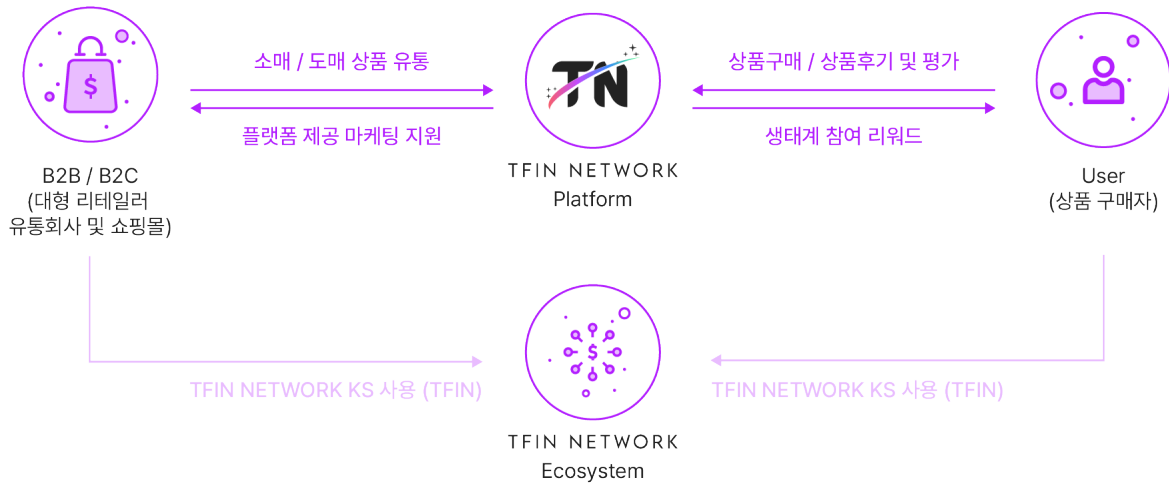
$

B2B / B2C
(대형 리테일러
유통회사 및 쇼핑몰)

소매 / 도매 상품 유통

플랫폼 제공 마케팅 지원

TN

TFIN NETWORK
Platform

상품구매 / 상품후기 및 평가

생태계 참여 리워드

User
(상품 구매자)

TFIN NETWORK KS 사용 (TFIN)

$

TFIN NETWORK
Ecosystem

TFIN NETWORK KS 사용 (TFIN)